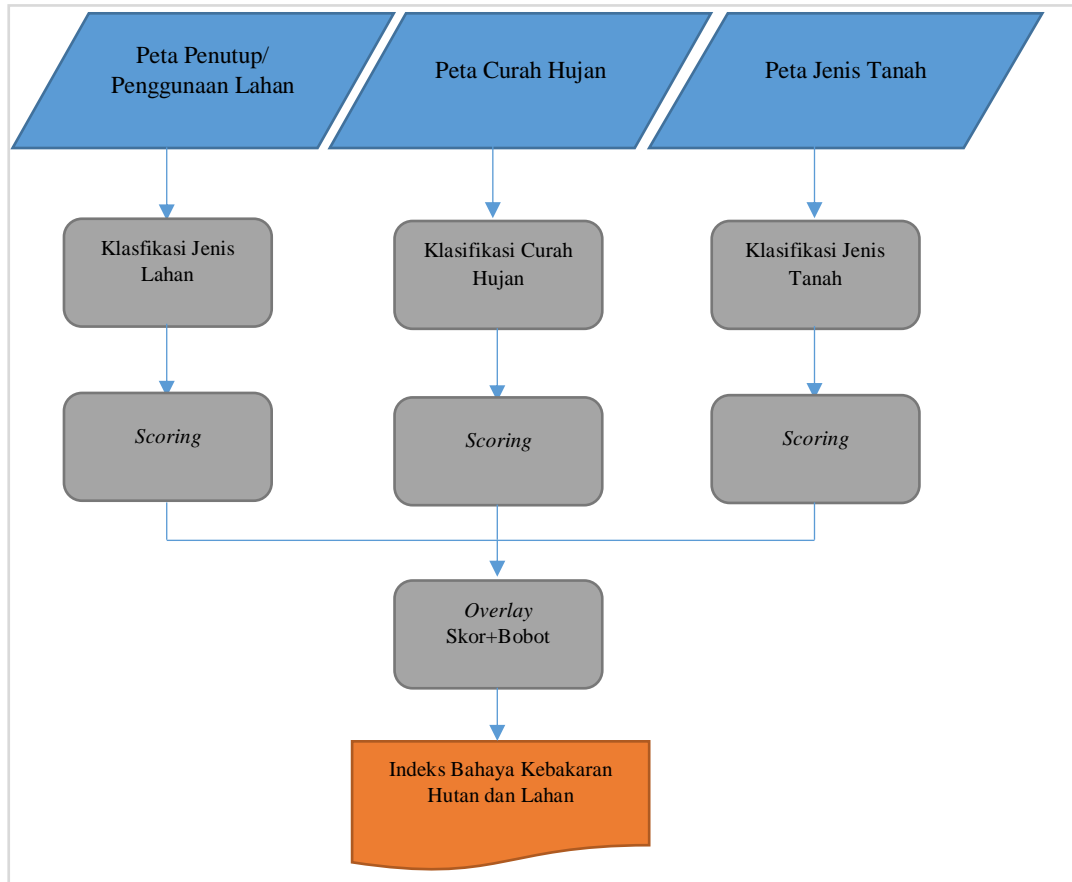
Peta Penutup/ Penggunaan Lahan

Peta Curah Hujan

Peta Jenis Tanah

Klasifikasi Jenis Lahan

Klasifikasi Curah Hujan

Klasifikasi Jenis Tanah

*Scoring*

*Scoring*

*Scoring*

*Overlay*
Skor+Bobot

Indeks Bahaya Kebakaran Hutan dan Lahan